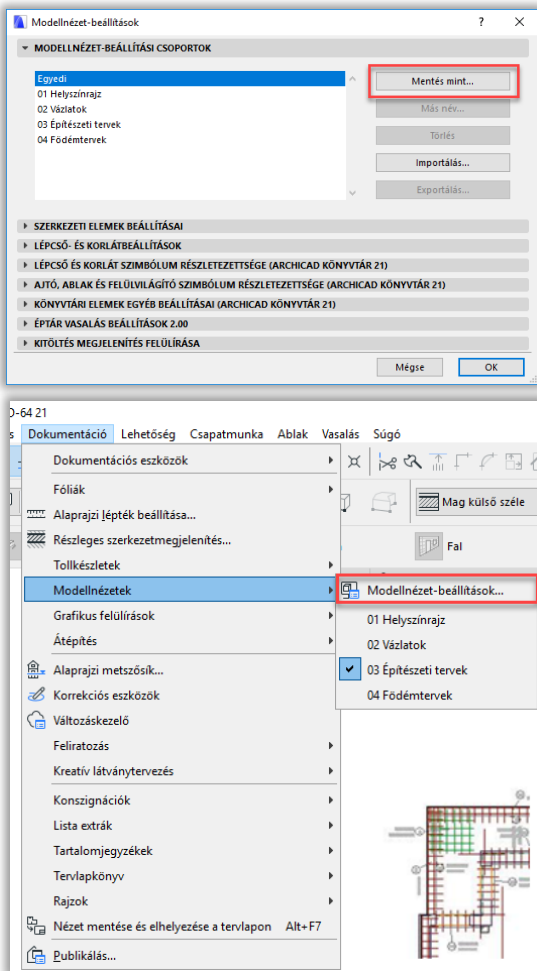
Modellnézet-beállítások ? ✕

MODELLNÉZET-BEÁLLÍTÁSI CSOPORTOK

Egyedi
01 Helyszínrajz
02 Vázlatok
03 Építészeti tervek
04 Födémtervek

Mentés mint...
Más név...
Törlés
Importálás...
Exportálás...

SZERKEZETI ELEMEK BEÁLLÍTÁSAI
LÉPCSŐ- ÉS KORLÁTBEÁLLÍTÁSOK
LÉPCSŐ ÉS KORLÁT SZIMBÓLUM RÉSZLETEZETTSÉGE (ARCHICAD KÖNYVTÁR 21)
AJTÓ, ABLAK ÉS FELÜLVILÁGÍTÓ SZIMBÓLUM RÉSZLETEZETTSÉGE (ARCHICAD KÖNYVTÁR 21)
KÖNYVTÁRI ELEMEK EGYÉB BEÁLLÍTÁSAI (ARCHICAD KÖNYVTÁR 21)
ÉPTÁR VASALÁS BEÁLLÍTÁSOK 2.00
KITÖLTÉS MEGJELENÍTÉS FELÜLÍRÁSA

Mégse
OK

0-64 21
s Dokumentáció Lehetőség Csapatmunka Ablak Vasalás Súgó

Dokumentációs eszközök
Fóliák
Alaprajzi lépték beállítása...
Részleges szerkezetmegjelenítés...
Tollkészletek
Modellnézetek
Grafikus felülírások
Átépítés
Alaprajzi metszősík...
Korrekciós eszközök
Változáskezelő
Feliratozás
Kreatív látványtervezés
Konszignációk
Lista extrák
Tartalomjegyzékek
Tervlapkönyv
Rajzok
Nézet mentése és elhelyezése a tervlapon Alt+F7
Publikálás...

Mag külső széle
Fal

Modellnézet-beállítások...
01 Helyszínrajz
02 Vázlatok
03 Építészeti tervek
04 Födémtervek